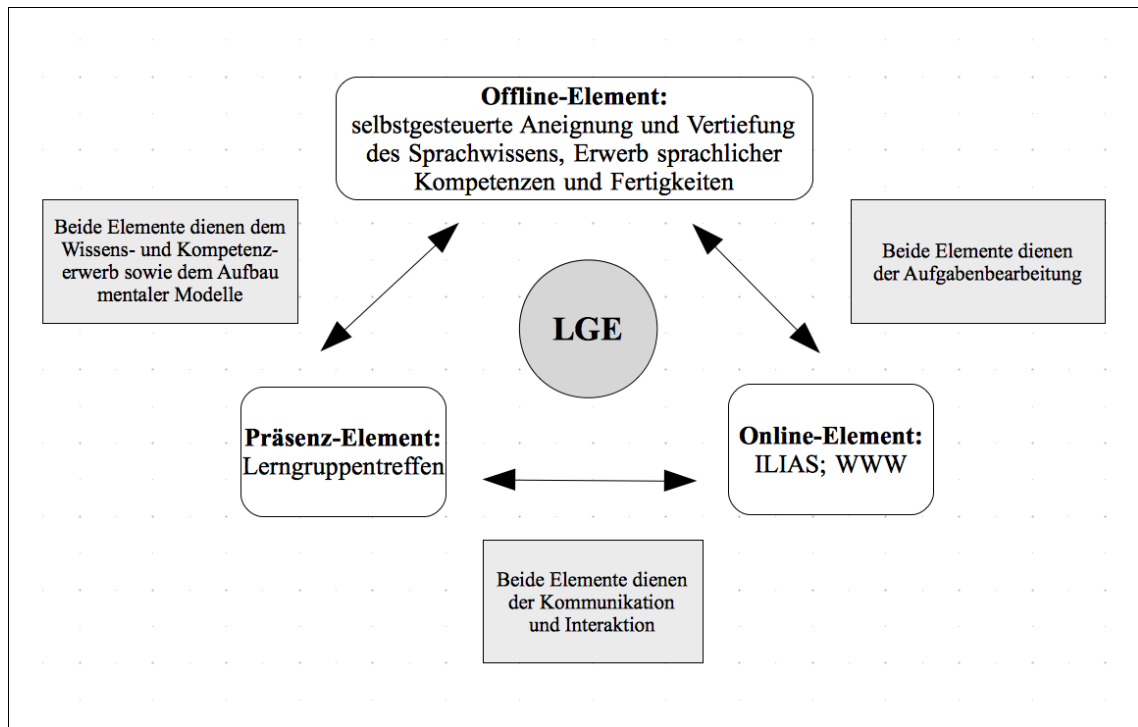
**Offline-Element:**
selbstgesteuerte Aneignung und Vertiefung des Sprachwissens, Erwerb sprachlicher Kompetenzen und Fertigkeiten

Beide Elemente dienen dem Wissens- und Kompetenzerwerb sowie dem Aufbau mentaler Modelle

Beide Elemente dienen der Aufgabenbearbeitung

LGE

**Präsenz-Element:**
Lerngruppentreffen

**Online-Element:**
ILIAS; WWW

Beide Elemente dienen der Kommunikation und Interaktion